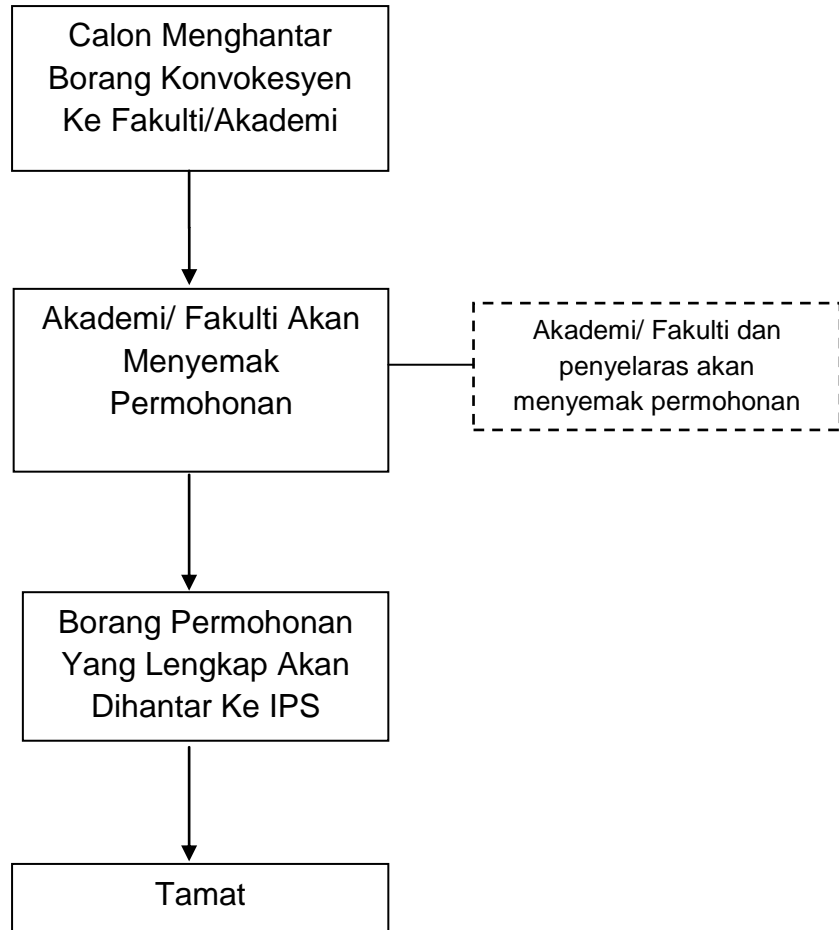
Calon Menghantar Borang Konvokesyen Ke Fakulti/Akademi

Akademi/ Fakulti Akan Menyemak Permohonan

Akademi/ Fakulti dan penyelaras akan menyemak permohonan

Borang Permohonan Yang Lengkap Akan Dihantar Ke IPS

Tamat